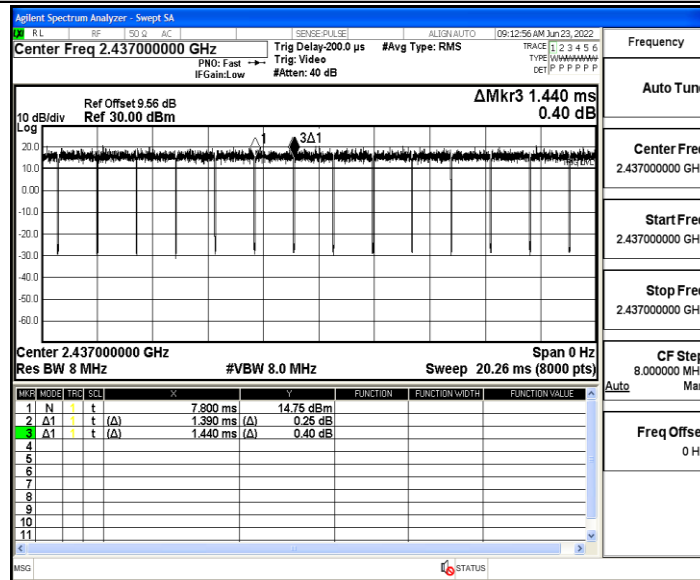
Agilent Spectrum Analyzer - Swept SA
RL RF 50 Ω AC SENSE:PULSE ALIGN AUTO 09:12:56 AM Jun 23, 2022
Center Freq 2.437000000 GHz
PNO: Fast
IFGain:Low
Trig Delay-200.0 µs
Trig: Video
#Atten: 40 dB
#Avg Type: RMS
TRACE 1 2 3 4 5 6
TYPE WWWWWW
DET P P P P P P

Frequency

ΔMkr3 1.440 ms
0.40 dB
10 dB/div
Log
Ref Offset 9.56 dB
Ref 30.00 dBm

20.0
10.0
0.00
-10.0
-20.0
-30.0
-40.0
-50.0
-60.0

1
3Δ1

Center 2.437000000 GHz
Res BW 8 MHz
#VBW 8.0 MHz
Span 0 Hz
Sweep 20.26 ms (8000 pts)

| MKR | MODE | TRC | SCL | X | Y | FUNCTION | FUNCTION WIDTH | FUNCTION VALUE |
|---|---|---|---|---|---|---|---|---|
| 1 | N | 1 | t | 7.800 ms | 14.75 dBm | | | |
| 2 | Δ1 | 1 | t (Δ) | 1.390 ms | (Δ) 0.25 dB | | | |
| 3 | Δ1 | 1 | t (Δ) | 1.440 ms | (Δ) 0.40 dB | | | |
| 4 | | | | | | | | |
| 5 | | | | | | | | |
| 6 | | | | | | | | |
| 7 | | | | | | | | |
| 8 | | | | | | | | |
| 9 | | | | | | | | |
| 10 | | | | | | | | |
| 11 | | | | | | | | |

Auto Tun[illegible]

Center Fre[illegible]
2.437000000 GH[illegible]

Start Fre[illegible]
2.437000000 GH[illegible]

Stop Fre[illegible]
2.437000000 GH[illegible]

CF Ste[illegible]
8.000000 MH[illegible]
Auto Ma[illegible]

Freq Offse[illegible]
0 H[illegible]

MSG
STATUS